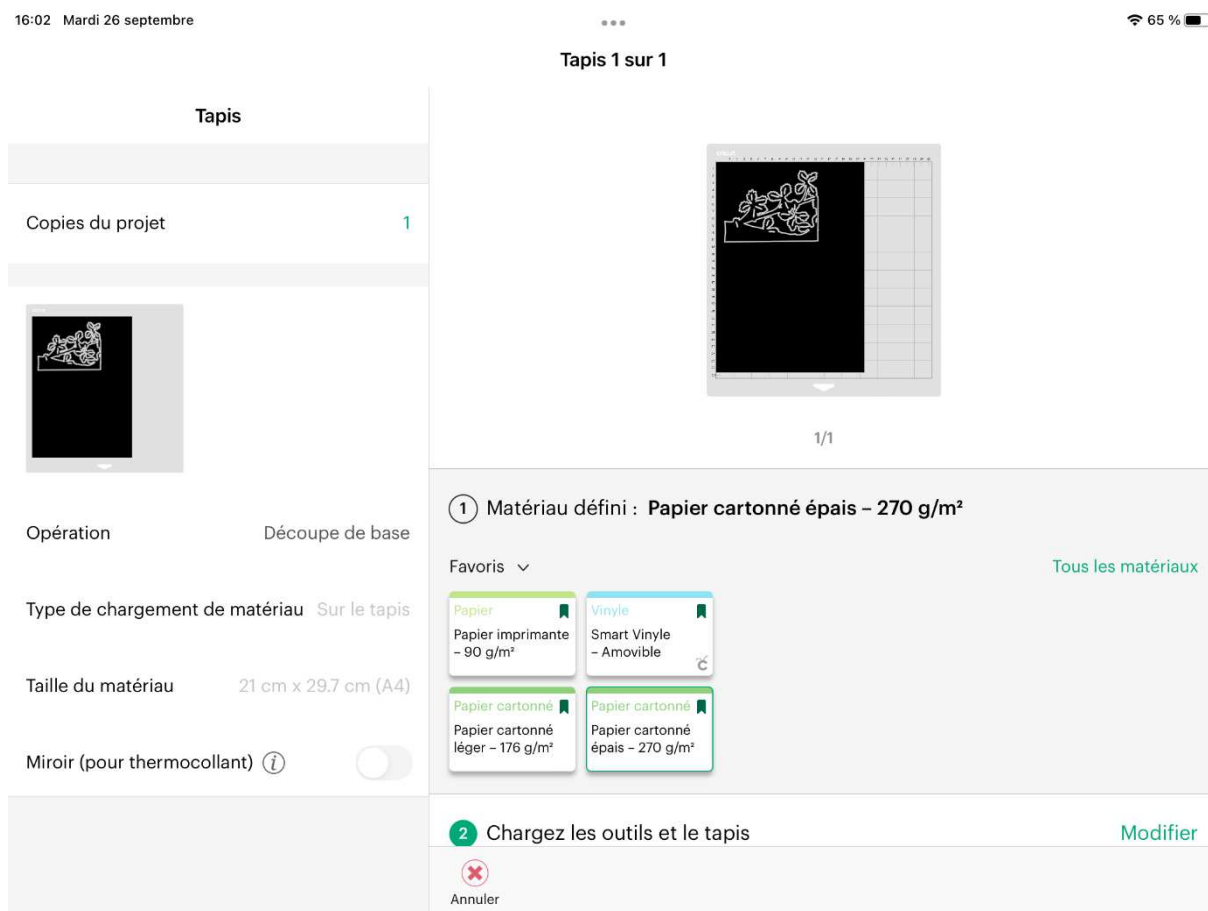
16:02 Mardi 26 septembre

65 %

Tapis 1 sur 1

Tapis

Copies du projet 1

Opération Découpe de base

Type de chargement de matériau Sur le tapis

Taille du matériau 21 cm x 29.7 cm (A4)

Miroir (pour thermocollant) $i$

1/1

1 Matériau défini : **Papier cartonné épais – 270 g/m²**

Favoris

Tous les matériaux

Papier
Papier imprimante – 90 g/m²

Vinyle
Smart Vinyle – Amovible

Papier cartonné
Papier cartonné léger – 176 g/m²

Papier cartonné
Papier cartonné épais – 270 g/m²

2 Chargez les outils et le tapis

Modifier

Annuler